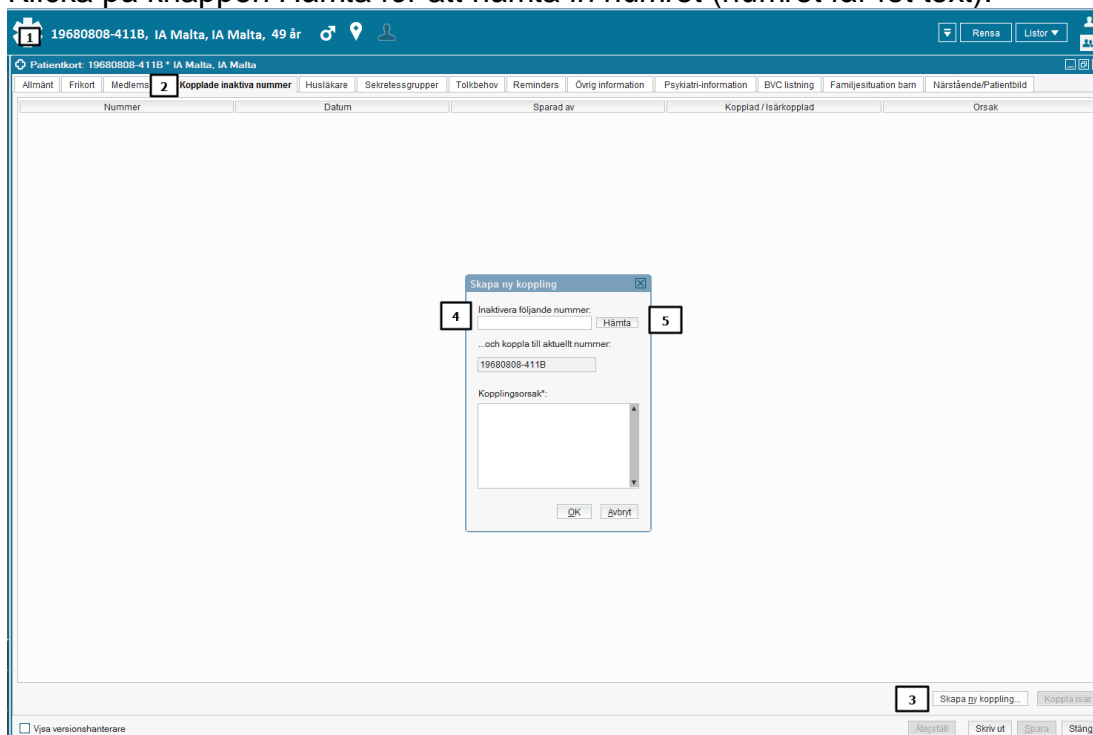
1 19680808-411B, IA Malta, IA Malta, 49 år

Rensa Listor

Patientkort: 19680808-411B * IA Malta, IA Malta

Allmänt Frikort Medlems 2 Kopplade inaktiva nummer Husläkare Sekretessgrupper Tolkbehov Reminders Övrig information Psykiatri-information BVC listning Familjesituation barn Närstående/Patientbild

| Nummer | Datum | Sparad av | Kopplad / Isärkopplad | Orsak |
|---|---|---|---|---|

Skapa ny koppling

4 Inaktivera följande nummer:

Hämta 5

...och koppla till aktuellt nummer:

19680808-411B

Kopplingsorsak*:

OK Avbryt

3 Skapa ny koppling... Koppla isär

Visa versionshanterare

Återställ Skriv ut Spara Stäng